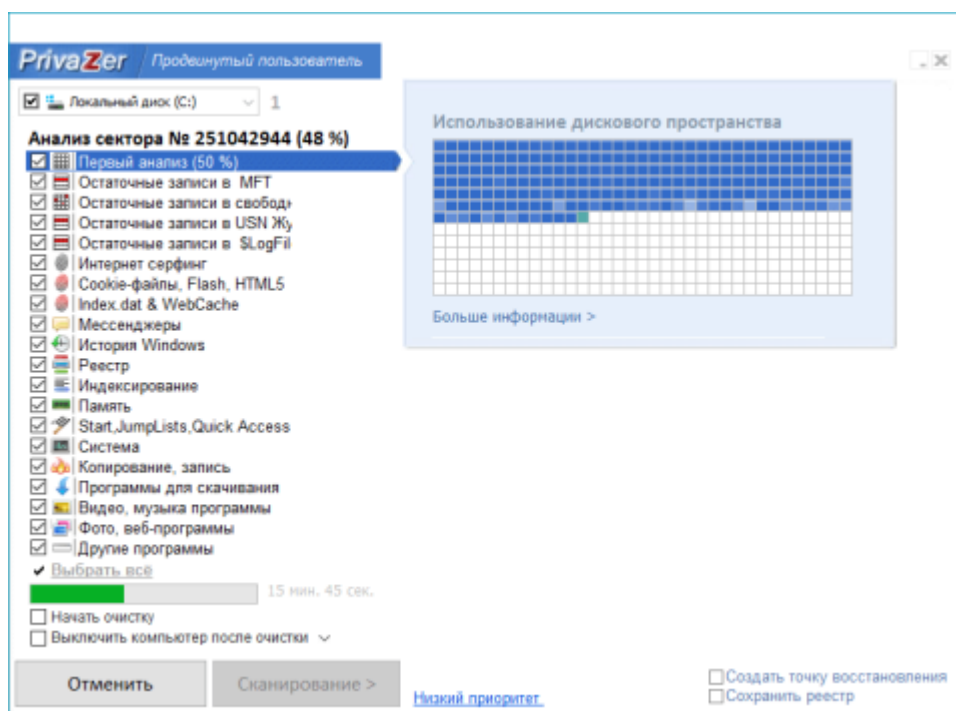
PrivaZer Продвинутый пользователь

_ X

Локальный диск (C:) 1

Анализ сектора № 251042944 (48 %)
Первый анализ (50 %)
Остаточные записи в MFT
Остаточные записи в свобод
Остаточные записи в USN Жу
Остаточные записи в $LogFil
Интернет серфинг
Cookie-файлы, Flash, HTML5
Index.dat & WebCache
Мессенджеры
История Windows
Реестр
Индексирование
Память
Start,JumpLists,Quick Access
Система
Копирование, запись
Программы для скачивания
Видео, музыка программы
Фото, веб-программы
Другие программы
Выбрать всё

15 мин. 45 сек.

Начать очистку
Выключить компьютер после очистки

Использование дискового пространства

Больше информации >

Отменить
Сканирование >
Низкий приоритет
Создать точку восстановления
Сохранить реестр